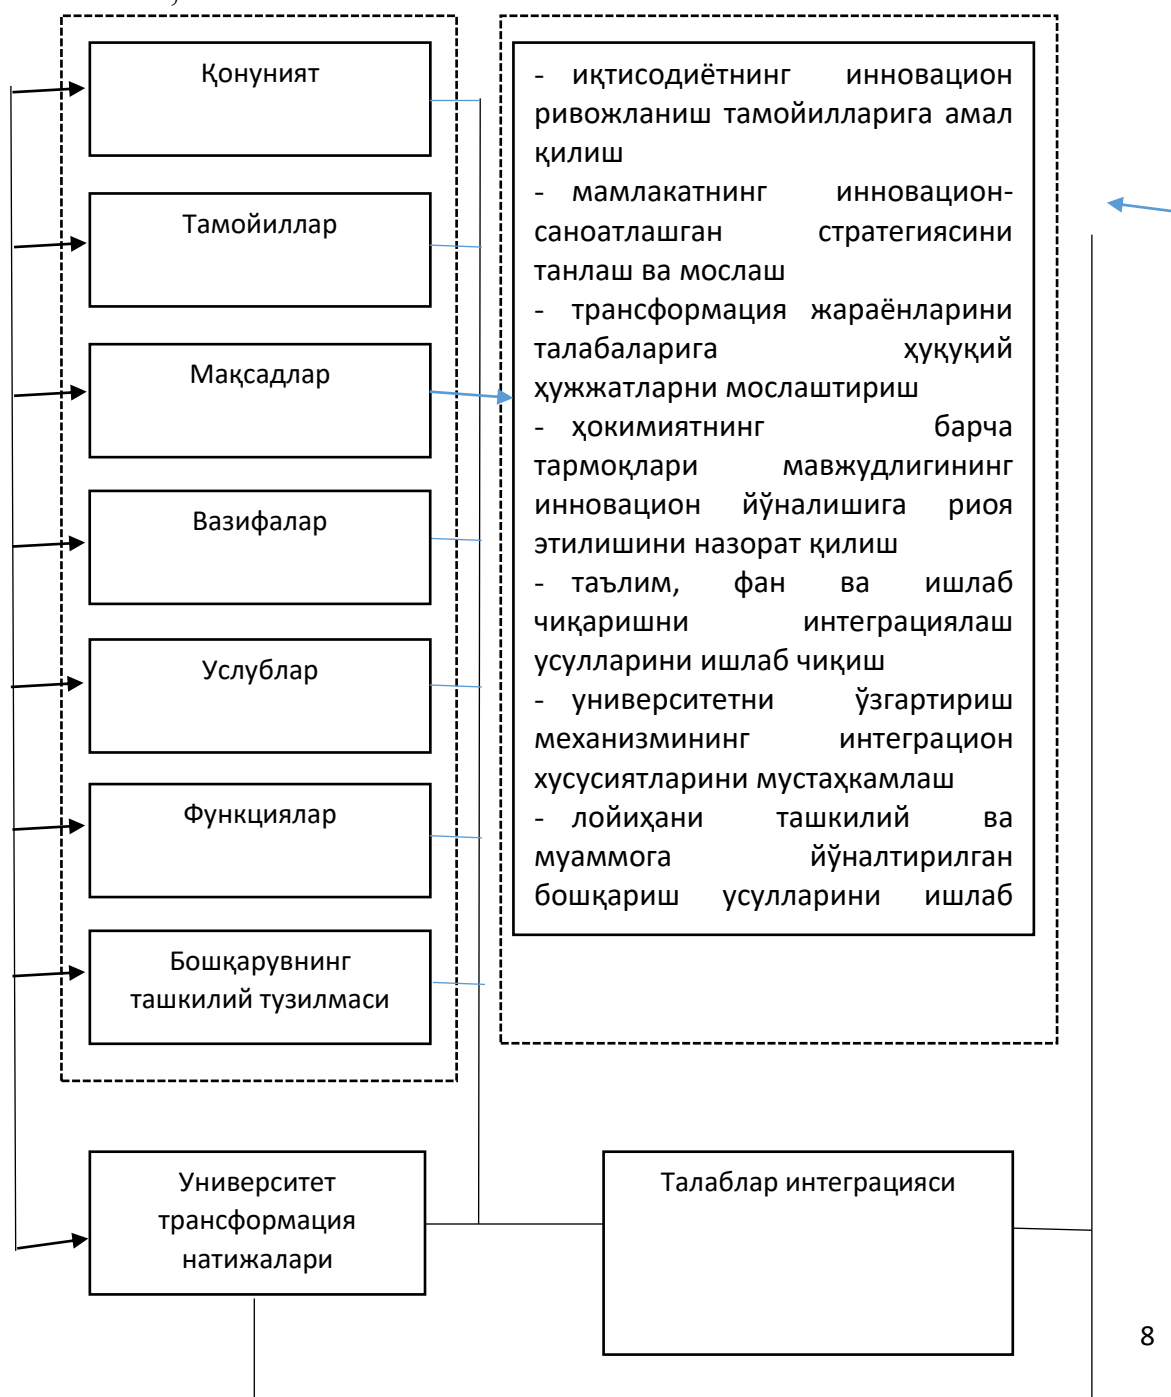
Қонуният

Тамойиллар

Мақсадлар

Вазифалар

Услублар

Функциялар

Бошқарувнинг ташкилий тузилмаси

- иқтисодиётнинг инновацион ривожланиш тамойилларига амал қилиш
- мамлакатнинг инновацион-саноатлашган стратегиясини танлаш ва мослаш
- трансформация жараёнларини талабаларига ҳуқуқий ҳужжатларни мослаштириш
- ҳокимиятнинг барча тармоқлари мавжудлигининг инновацион йўналишига риоя этилишини назорат қилиш
- таълим, фан ва ишлаб чиқаришни интеграциялаш усулларини ишлаб чиқиш
- университетни ўзгартириш механизмининг интеграцион хусусиятларини мустаҳкамлаш
- лойиҳани ташкилий ва муаммога йўналтирилган бошқариш усулларини ишлаб

Университет трансформация натижалари

Талаблар интеграцияси

8